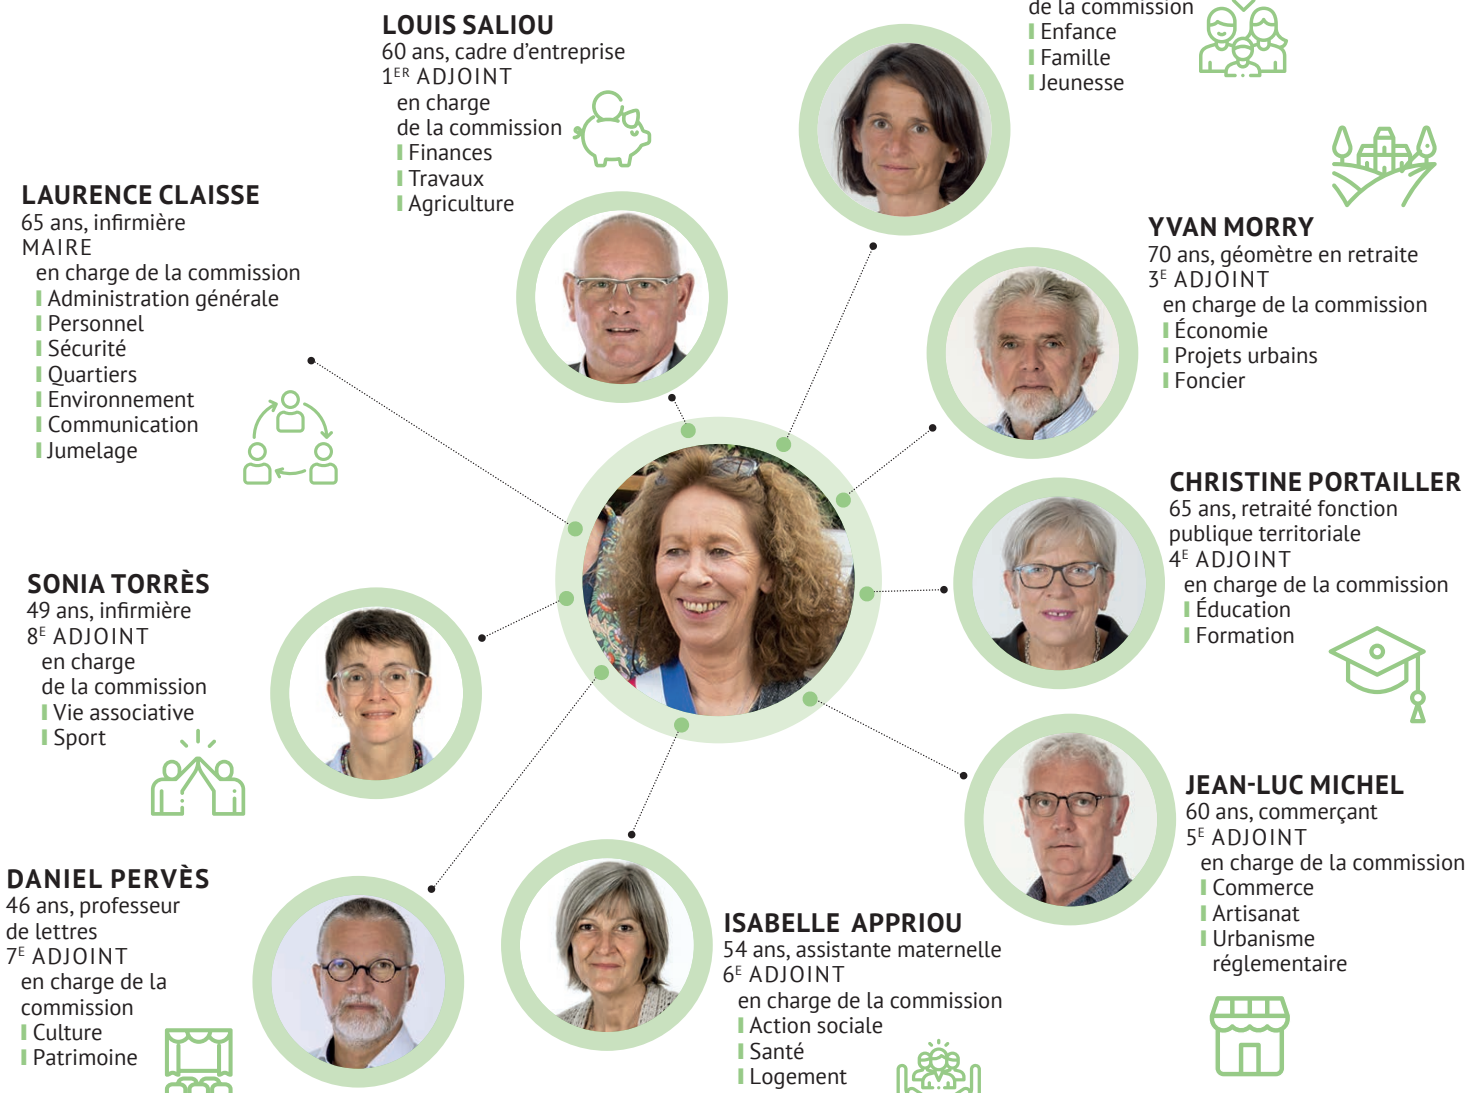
LOUIS SALIOU
60 ans, cadre d'entreprise
1$^{ER}$ ADJOINT
en charge de la commission
| Finances
| Travaux
| Agriculture

de la commission
| Enfance
| Famille
| Jeunesse

LAURENCE CLAISSE
65 ans, infirmière
MAIRE
en charge de la commission
| Administration générale
| Personnel
| Sécurité
| Quartiers
| Environnement
| Communication
| Jumelage

YVAN MORRY
70 ans, géomètre en retraite
3$^{E}$ ADJOINT
en charge de la commission
| Économie
| Projets urbains
| Foncier

CHRISTINE PORTAILLER
65 ans, retraité fonction publique territoriale
4$^{E}$ ADJOINT
en charge de la commission
| Éducation
| Formation

SONIA TORRÈS
49 ans, infirmière
8$^{E}$ ADJOINT
en charge de la commission
| Vie associative
| Sport

JEAN-LUC MICHEL
60 ans, commerçant
5$^{E}$ ADJOINT
en charge de la commission
| Commerce
| Artisanat
| Urbanisme réglementaire

DANIEL PERVÈS
46 ans, professeur de lettres
7$^{E}$ ADJOINT
en charge de la commission
| Culture
| Patrimoine

ISABELLE APPRIOU
54 ans, assistante maternelle
6$^{E}$ ADJOINT
en charge de la commission
| Action sociale
| Santé
| Logement